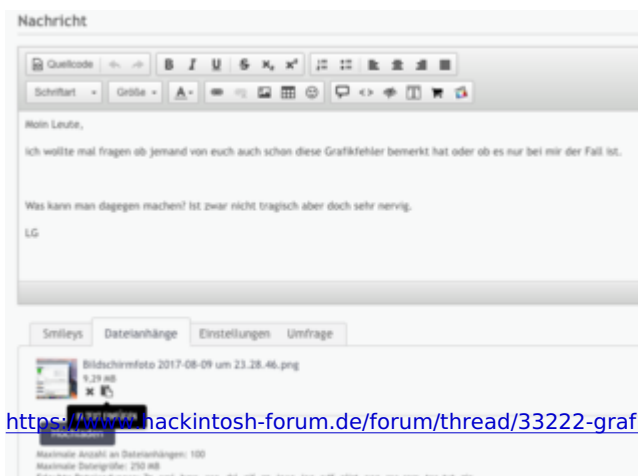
Nachricht

Quellcode

Schriftart Größe

Moin Leute,

ich wollte mal fragen ob jemand von euch auch schon diese Grafikfehler bemerkt hat oder ob es nur bei mir der Fall ist.

Was kann man dagegen machen? Ist zwar nicht tragisch aber doch sehr nervig.

LG

Smileys Dateianhänge Einstellungen Umfrage

Bildschirmfoto 2017-08-09 um 23.28.46.png
9,29 MB

https://www.hackintosh-forum.de/forum/thread/33222-graf

Hochladen

Maximale Anzahl an Dateianhängen: 100
Maximale Dateigröße: 250 MB
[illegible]